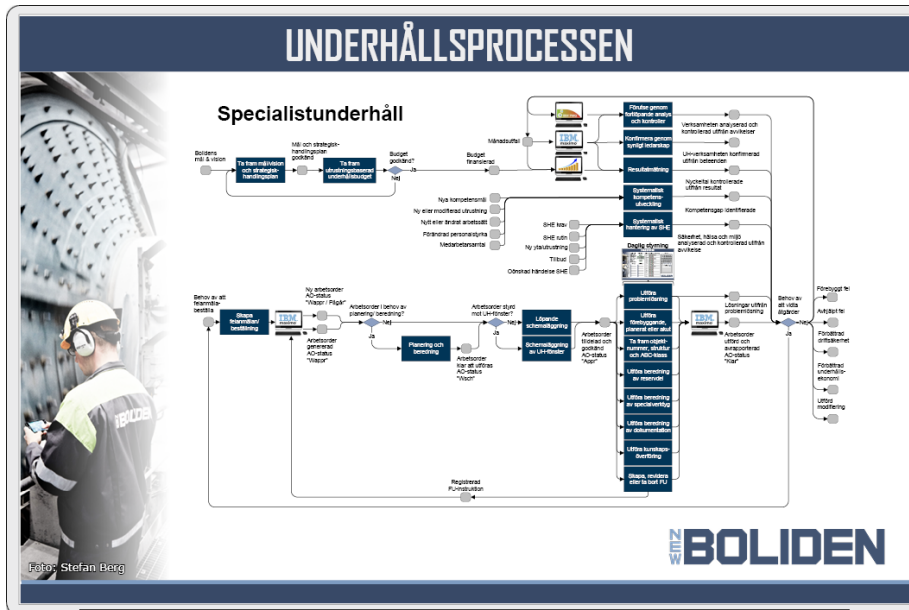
UNDERHÅLLSPROCESSEN

Specialistunderhåll

Bolidens mål & vision

Ta fram målvision och strategiskhandlingsplan

Mål och strategiskhandlingsplan godkänd

Ta fram utrustningsbaserad underhållsbudget

Budget godkänd?

Nej

Ja

Budget fastställd

Månadsuttal

Förutse genom fortlöpande analys och kontroller

Konfirmera genom synligt ledarskap

Resultatmätning

Verksamheten analyserad och kontrollerad utifrån avvikelser

UH-verksamheten konfirmerad utifrån beteenden

Nyckeltal kontrollerade utifrån resultat

Systematisk kompetensutveckling

Kompetensgap identifierade

Systematisk hantering av SHE

Säkerhet, hälsa och miljö analyserade och kontrollerade utifrån avvikelse

Nya kompetensmål

Ny eller modifierad utrustning

Nytt eller ändrat arbetssätt

Förändrad personalstyrka

Medarbetarsamtal

SHE krav

SHE rutin

Ny ytautrustning

Tillbud

Oönskad händelse SHE

Daglig styrning

Behov av att felanmäla-beställa

Skapa felanmälan/beställning

IBM

Ny arbetsorder AO-status "Wappr / Pågår"

Arbetsorder genererad AO-status "Wappr"

Arbetsorder i behov av planering/ beredning?

Nej

Ja

Planering och beredning

Arbetsorder klar att utföras AO-status "Wsch"

Arbetsorder styrd mot UH-fönster?

Nej

Ja

Löpande schemaläggning

Schemaläggning av UH-fönster

Arbetsorder fördelad och godkänd AO-status "Appr"

Utföra problemlösning

Utföra förebyggande, planerat eller akut

Ta fram objektnummer, struktur och ABC-klass

Utföra beredning av reservdel

Utföra beredning av specialverktyg

Utföra beredning av dokumentation

Utföra kunskapsöverföring

Skapa, revidera eller ta bort FU

Lösningar utifrån problemlösning

Arbetsorder utförd och avrapporterad AO-status "Klar"

Behov av att vidta åtgärder

Ja

Nej

Förebyggt fel

Avhjälpt fel

Förbättrad driftsäkerhet

Förbättrad underhållsekonomi

Utförd modifiering

Registrerad FU-instruktion

NEW BOLIDEN

Foto: Stefan Berg